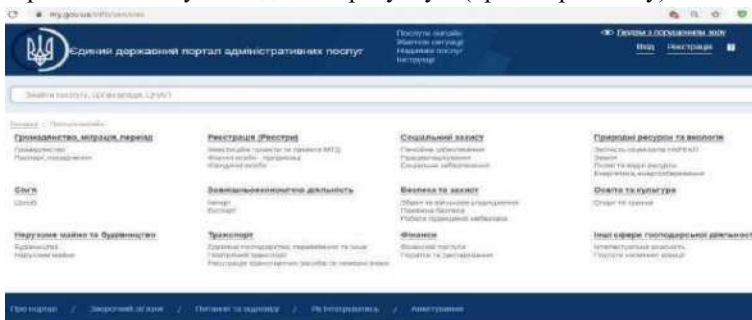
my.gov.ua/info/services

Єдиний державний портал адміністративних послуг

Послуги онлайн
Життєві ситуації
Надавачі послуг
Інструкції

Перейти з порушенням зору
Вхід Реєстрація

Знайти послугу, організацію, ЦНАП

Головна / Послуги онлайн

Громадянство, міграція, паспорт
Громадянство
Паспорт, посвідчення

Реєстрація (Реєстри)
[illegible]
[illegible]
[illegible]

Соціальний захист
Пенсійне забезпечення
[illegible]
Соціальне забезпечення

Природні ресурси та екологія
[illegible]
Земля
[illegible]
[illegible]

Сім'я
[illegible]

Зовнішньоекономічна діяльність
Імпорт
Експорт

Безпека та захист
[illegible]
Пожежна безпека
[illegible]

Освіта та культура
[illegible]

Нерухоме майно та будівництво
Будівництво
Нерухоме майно

Транспорт
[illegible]
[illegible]
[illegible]

Фінанси
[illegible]
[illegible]

Інші сфери господарської діяльності
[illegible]
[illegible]

Про портал / Зворотній зв'язок / Питання та відповіді / Як інтегруватись / Анкетування